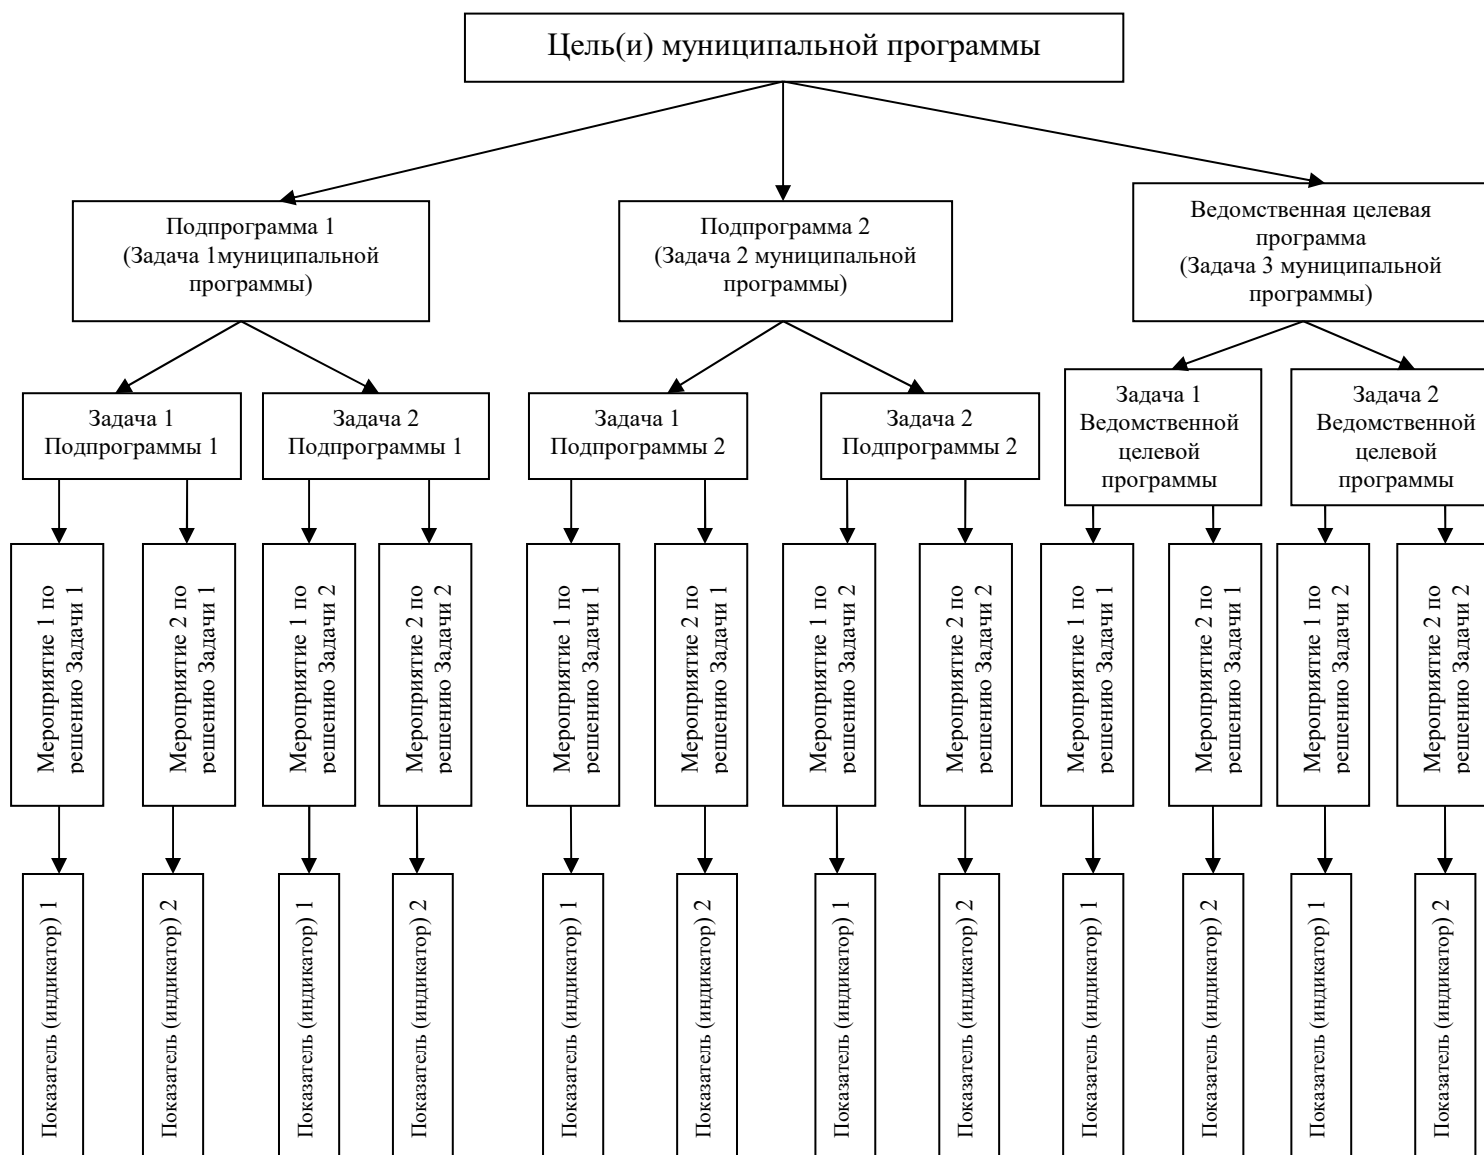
Цель(и) муниципальной программы

Подпрограмма 1 (Задача 1муниципальной программы)

Подпрограмма 2 (Задача 2 муниципальной программы)

Ведомственная целевая программа (Задача 3 муниципальной программы)

Задача 1 Подпрограммы 1

Задача 2 Подпрограммы 1

Задача 1 Подпрограммы 2

Задача 2 Подпрограммы 2

Задача 1 Ведомственной целевой программы

Задача 2 Ведомственной целевой программы

Мероприятие 1 по решению Задачи 1

Мероприятие 2 по решению Задачи 1

Мероприятие 1 по решению Задачи 2

Мероприятие 2 по решению Задачи 2

Мероприятие 1 по решению Задачи 1

Мероприятие 2 по решению Задачи 1

Мероприятие 1 по решению Задачи 2

Мероприятие 2 по решению Задачи 2

Мероприятие 1 по решению Задачи 1

Мероприятие 2 по решению Задачи 1

Мероприятие 1 по решению Задачи 2

Мероприятие 2 по решению Задачи 2

Показатель (индикатор) 1

Показатель (индикатор) 2

Показатель (индикатор) 1

Показатель (индикатор) 2

Показатель (индикатор) 1

Показатель (индикатор) 2

Показатель (индикатор) 1

Показатель (индикатор) 2

Показатель (индикатор) 1

Показатель (индикатор) 2

Показатель (индикатор) 1

Показатель (индикатор) 2